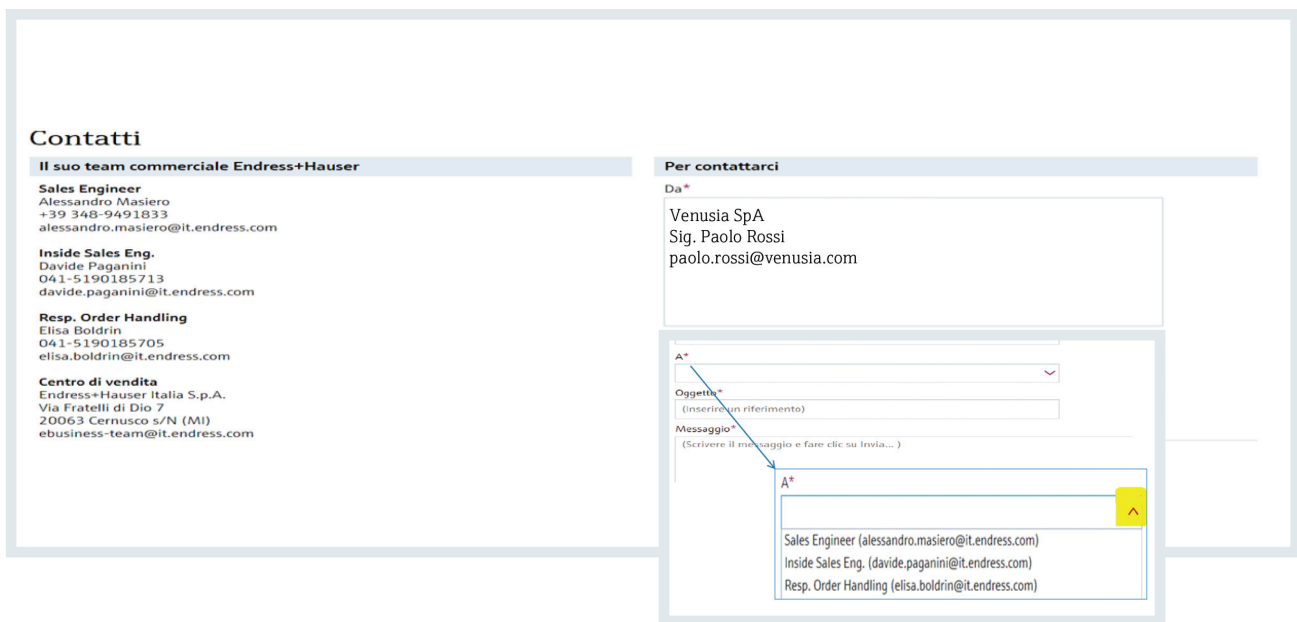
Contatti

Il suo team commerciale Endress+Hauser

Sales Engineer
Alessandro Masiero
+39 348-9491833
alessandro.masiero@it.endress.com

Inside Sales Eng.
Davide Paganini
041-5190185713
davide.paganini@it.endress.com

Resp. Order Handling
Elisa Boldrin
041-5190185705
elisa.boldrin@it.endress.com

Centro di vendita
Endress+Hauser Italia S.p.A.
Via Fratelli di Dio 7
20063 Cernusco s/N (MI)
ebusiness-team@it.endress.com

Per contattarci

Da*

Venusia SpA
Sig. Paolo Rossi
paolo.rossi@venusia.com

A*

Oggetto*
(inserire un riferimento)

Messaggio*
(Scrivere il messaggio e fare clic su Invia... )

A*

Sales Engineer (alessandro.masiero@it.endress.com)
Inside Sales Eng. (davide.paganini@it.endress.com)
Resp. Order Handling (elisa.boldrin@it.endress.com)